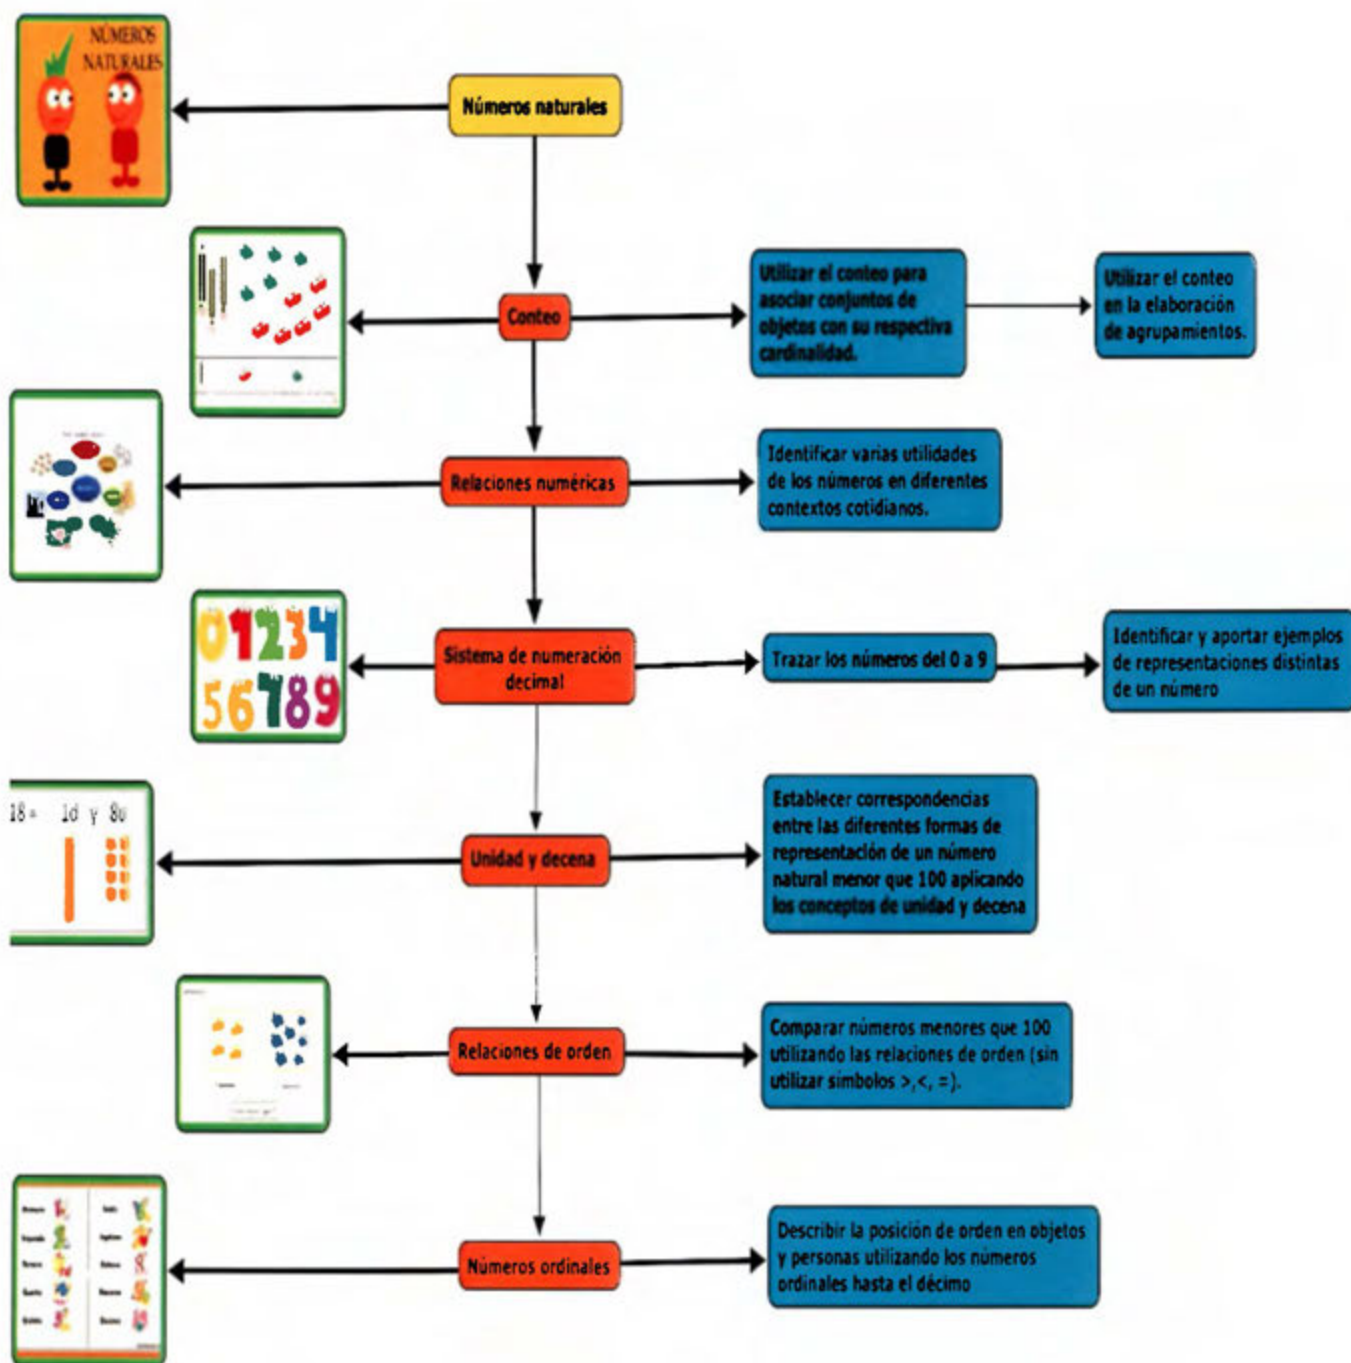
NÚMEROS NATURALES

Números naturales

Conteo

Utilizar el conteo para asociar conjuntos de objetos con su respectiva cardinalidad.

Utilizar el conteo en la elaboración de agrupamientos.

Relaciones numéricas

Identificar varias utilidades de los números en diferentes contextos cotidianos.

0 1 2 3 4 5 6 7 8 9

Sistema de numeración decimal

Trazar los números del 0 a 9

Identificar y aportar ejemplos de representaciones distintas de un número

18 = 1d y 8u

Unidad y decena

Establecer correspondencias entre las diferentes formas de representación de un número natural menor que 100 aplicando los conceptos de unidad y decena

Relaciones de orden

Comparar números menores que 100 utilizando las relaciones de orden (sin utilizar símbolos >,<, =).

Números ordinales

Describir la posición de orden en objetos y personas utilizando los números ordinales hasta el décimo